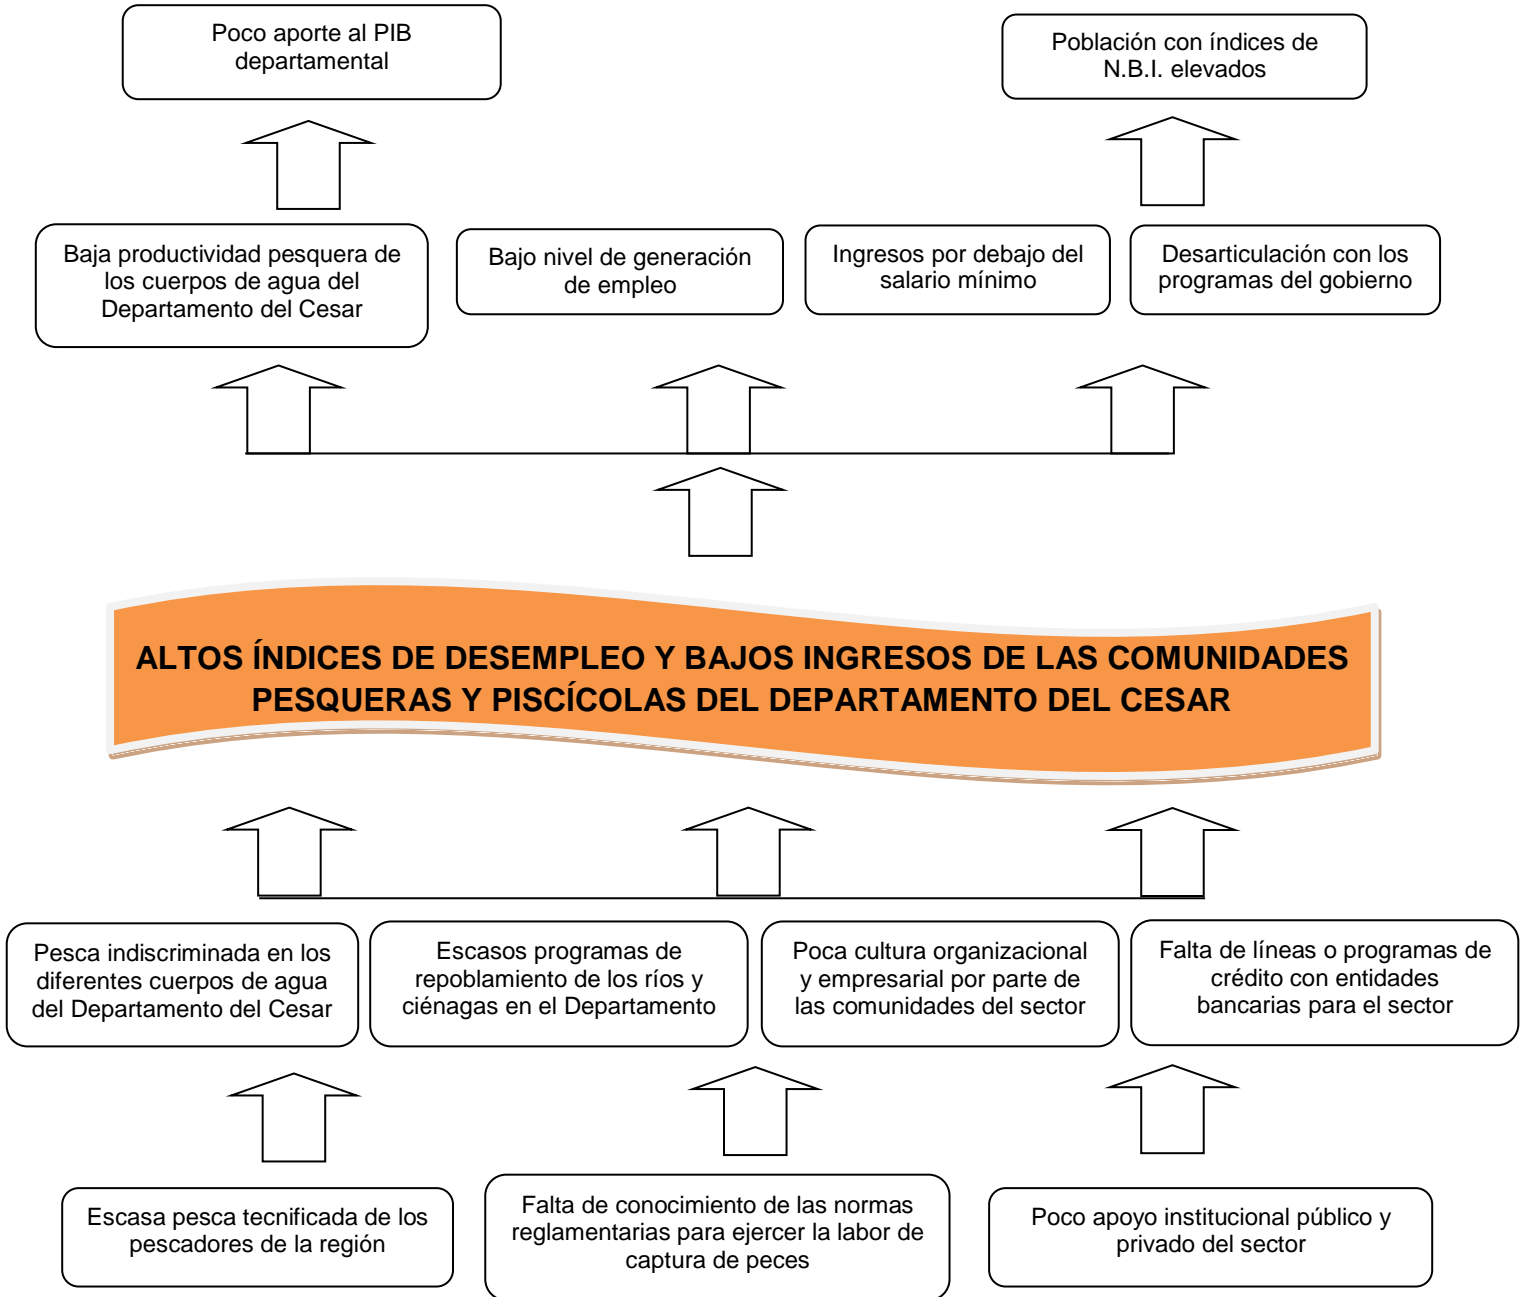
Poco aporte al PIB departamental

Población con índices de N.B.I. elevados

Baja productividad pesquera de los cuerpos de agua del Departamento del Cesar

Bajo nivel de generación de empleo

Ingresos por debajo del salario mínimo

Desarticulación con los programas del gobierno

ALTOS ÍNDICES DE DESEMPLEO Y BAJOS INGRESOS DE LAS COMUNIDADES PESQUERAS Y PISCÍCOLAS DEL DEPARTAMENTO DEL CESAR

Pesca indiscriminada en los diferentes cuerpos de agua del Departamento del Cesar

Escasos programas de repoblamiento de los ríos y ciénagas en el Departamento

Poca cultura organizacional y empresarial por parte de las comunidades del sector

Falta de líneas o programas de crédito con entidades bancarias para el sector

Escasa pesca tecnificada de los pescadores de la región

Falta de conocimiento de las normas reglamentarias para ejercer la labor de captura de peces

Poco apoyo institucional público y privado del sector